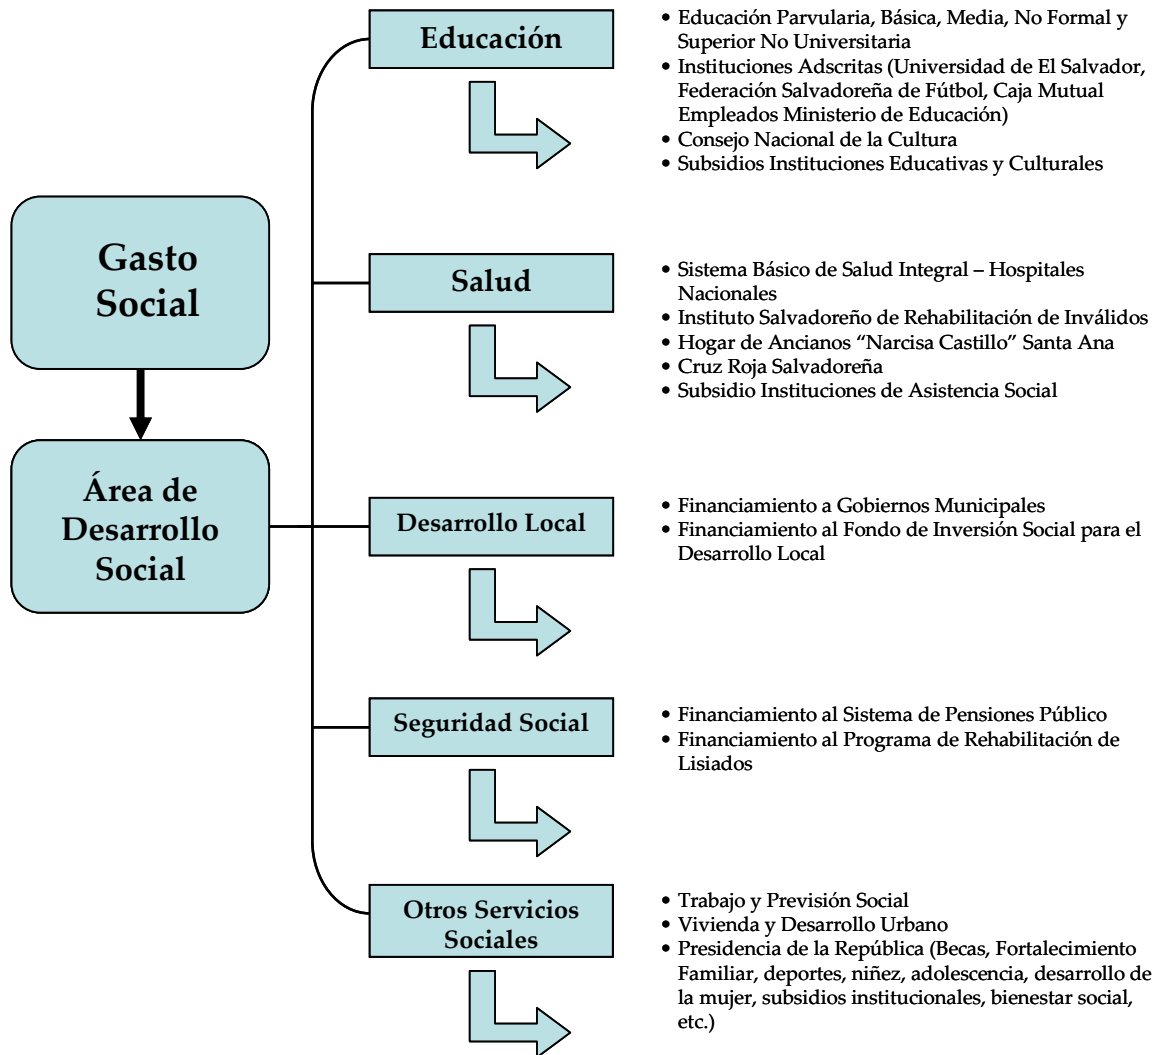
Gasto Social

Área de Desarrollo Social

Educación

• Educación Parvularia, Básica, Media, No Formal y Superior No Universitaria
• Instituciones Adscritas (Universidad de El Salvador, Federación Salvadoreña de Fútbol, Caja Mutual Empleados Ministerio de Educación)
• Consejo Nacional de la Cultura
• Subsidios Instituciones Educativas y Culturales

Salud

• Sistema Básico de Salud Integral – Hospitales Nacionales
• Instituto Salvadoreño de Rehabilitación de Inválidos
• Hogar de Ancianos "Narcisa Castillo" Santa Ana
• Cruz Roja Salvadoreña
• Subsidio Instituciones de Asistencia Social

Desarrollo Local

• Financiamiento a Gobiernos Municipales
• Financiamiento al Fondo de Inversión Social para el Desarrollo Local

Seguridad Social

• Financiamiento al Sistema de Pensiones Público
• Financiamiento al Programa de Rehabilitación de Lisiados

Otros Servicios Sociales

• Trabajo y Previsión Social
• Vivienda y Desarrollo Urbano
• Presidencia de la República (Becas, Fortalecimiento Familiar, deportes, niñez, adolescencia, desarrollo de la mujer, subsidios institucionales, bienestar social, etc.)